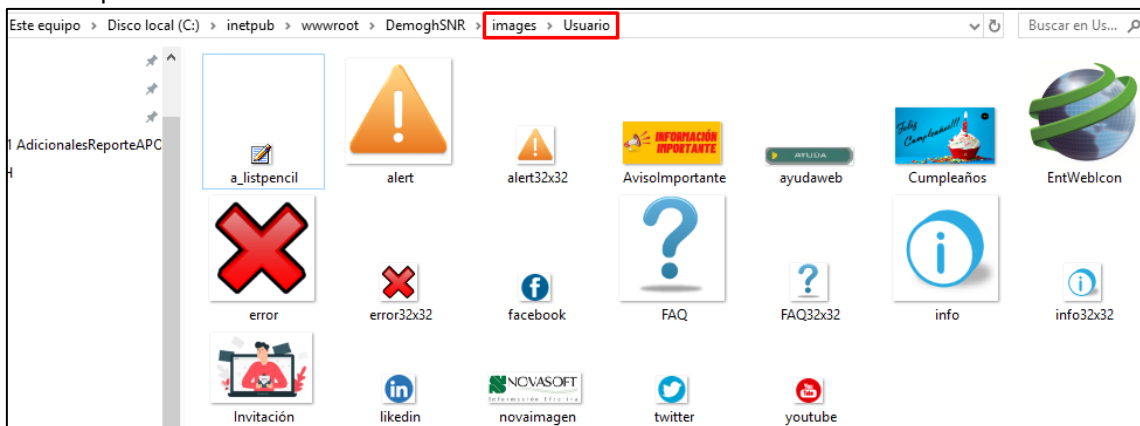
Este equipo › Disco local (C:) › inetpub › wwwroot › DemoghSNR › images › Usuario

Buscar en Us...

1 AdicionalesReporteAPC

a_listpencil
alert
alert32x32
INFORMACIÓN IMPORTANTE
AvisoImportante
AYUDA
ayudaweb
Feliz Cumpleaños!!!
Cumpleaños
EntWebIcon
error
error32x32
facebook
FAQ
FAQ32x32
info
info32x32
Invitación
likedin
NOVASOFT Información Efectiva
novaimagen
twitter
youtube